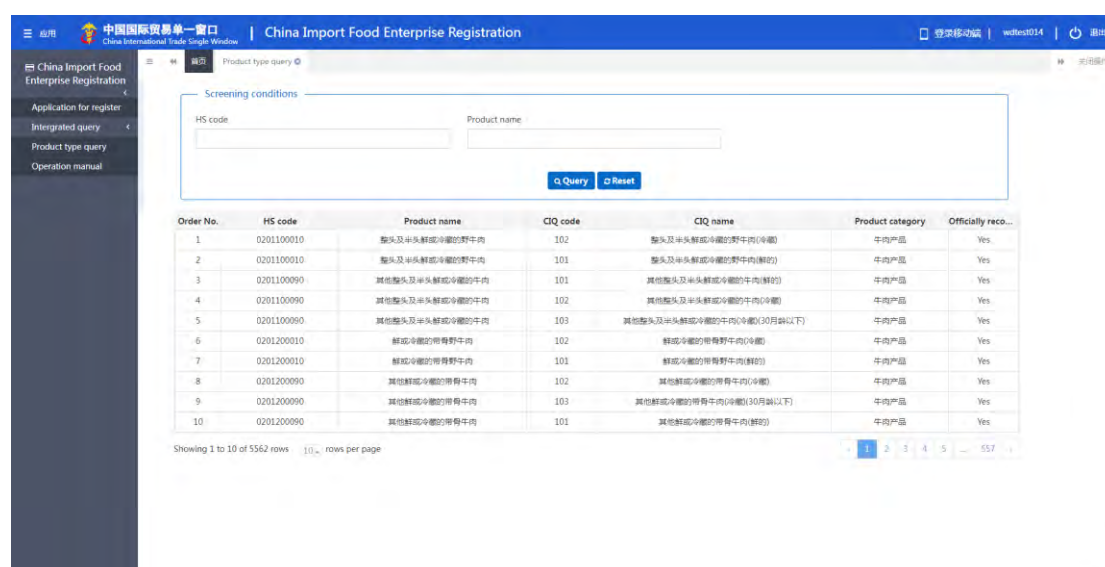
≡ 应用 中国国际贸易单一窗口 China International Trade Single Window | China Import Food Enterprise Registration

登录移动端 | wdtest014 | 退出

China Import Food Enterprise Registration

Application for register
Intergrated query
Product type query
Operation manual

首页 Product type query

关闭操作

Screening conditions

HS code

Product name

Query Reset

| Order No. | HS code | Product name | CIQ code | CIQ name | Product category | Officially reco... |
|---|---|---|---|---|---|---|
| 1 | 0201100010 | 整头及半头鲜或冷藏的野牛肉 | 102 | 整头及半头鲜或冷藏的野牛肉(冷藏) | 牛肉产品 | Yes |
| 2 | 0201100010 | 整头及半头鲜或冷藏的野牛肉 | 101 | 整头及半头鲜或冷藏的野牛肉(鲜的) | 牛肉产品 | Yes |
| 3 | 0201100090 | 其他整头及半头鲜或冷藏的牛肉 | 101 | 其他整头及半头鲜或冷藏的牛肉(鲜的) | 牛肉产品 | Yes |
| 4 | 0201100090 | 其他整头及半头鲜或冷藏的牛肉 | 102 | 其他整头及半头鲜或冷藏的牛肉(冷藏) | 牛肉产品 | Yes |
| 5 | 0201100090 | 其他整头及半头鲜或冷藏的牛肉 | 103 | 其他整头及半头鲜或冷藏的牛肉(冷藏)(30月龄以下) | 牛肉产品 | Yes |
| 6 | 0201200010 | 鲜或冷藏的带骨野牛肉 | 102 | 鲜或冷藏的带骨野牛肉(冷藏) | 牛肉产品 | Yes |
| 7 | 0201200010 | 鲜或冷藏的带骨野牛肉 | 101 | 鲜或冷藏的带骨野牛肉(鲜的) | 牛肉产品 | Yes |
| 8 | 0201200090 | 其他鲜或冷藏的带骨牛肉 | 102 | 其他鲜或冷藏的带骨牛肉(冷藏) | 牛肉产品 | Yes |
| 9 | 0201200090 | 其他鲜或冷藏的带骨牛肉 | 103 | 其他鲜或冷藏的带骨牛肉(冷藏)(30月龄以下) | 牛肉产品 | Yes |
| 10 | 0201200090 | 其他鲜或冷藏的带骨牛肉 | 101 | 其他鲜或冷藏的带骨牛肉(鲜的) | 牛肉产品 | Yes |

Showing 1 to 10 of 5562 rows 10 rows per page

‹ 1 2 3 4 5 ... 557 ›